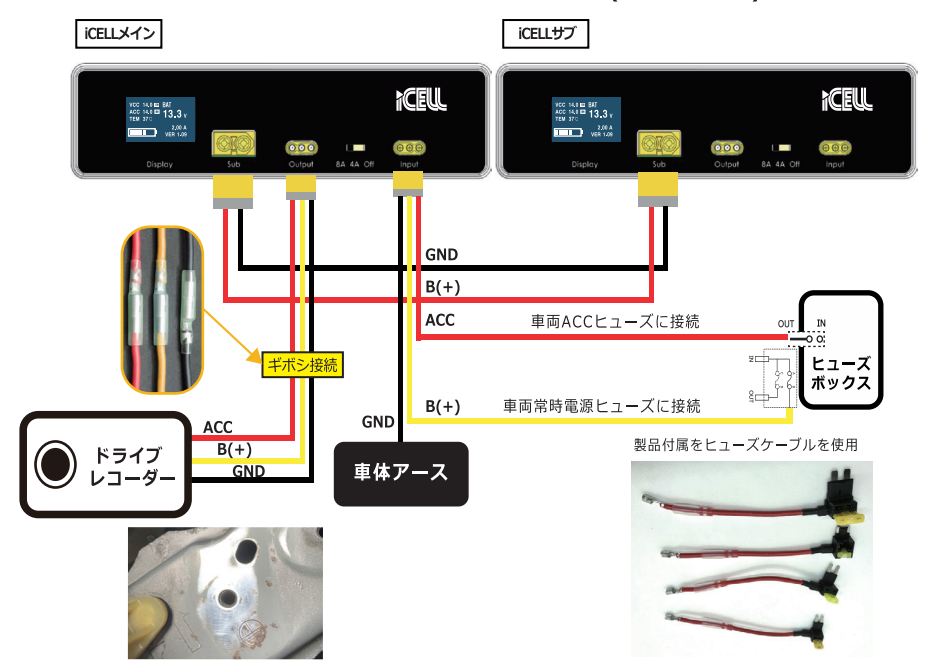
iCELLメイン

iCELLサブ

VCC 14.0 BAT
ACC 14.6 13.3 V
TEM 37℃
2.00 A
VER 1.09

iCELL

Display Sub Output 8A 4A Off Input

iCELL

Sub Output 8A 4A Off Input

GND

B(+)

ACC 車両ACCヒューズに接続

OUT IN

ヒューズボックス

ギボシ接続

GND B(+) 車両常時電源ヒューズに接続

ACC
B(+)
GND

ドライブレコーダー

車体アース

製品付属をヒューズケーブルを使用